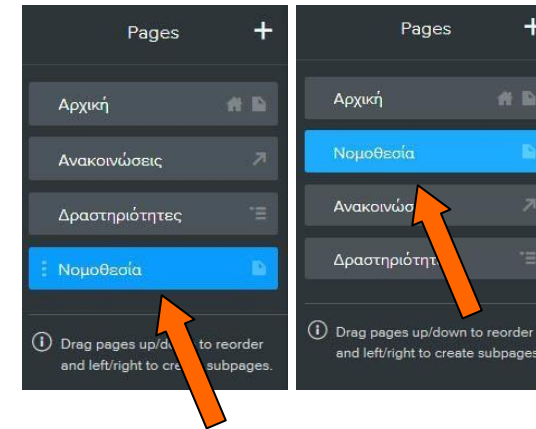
Pages +

Αρχική

Ανακοινώσεις

Δραστηριότητες

Νομοθεσία

Drag pages up/d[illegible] to reorder and left/right to cre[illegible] subpages.

Pages +

Αρχική

Νομοθεσία

Ανακοινώσ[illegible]

Δραστηριότητ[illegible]

Drag pages up/down to reorder and left/right to create subpages.